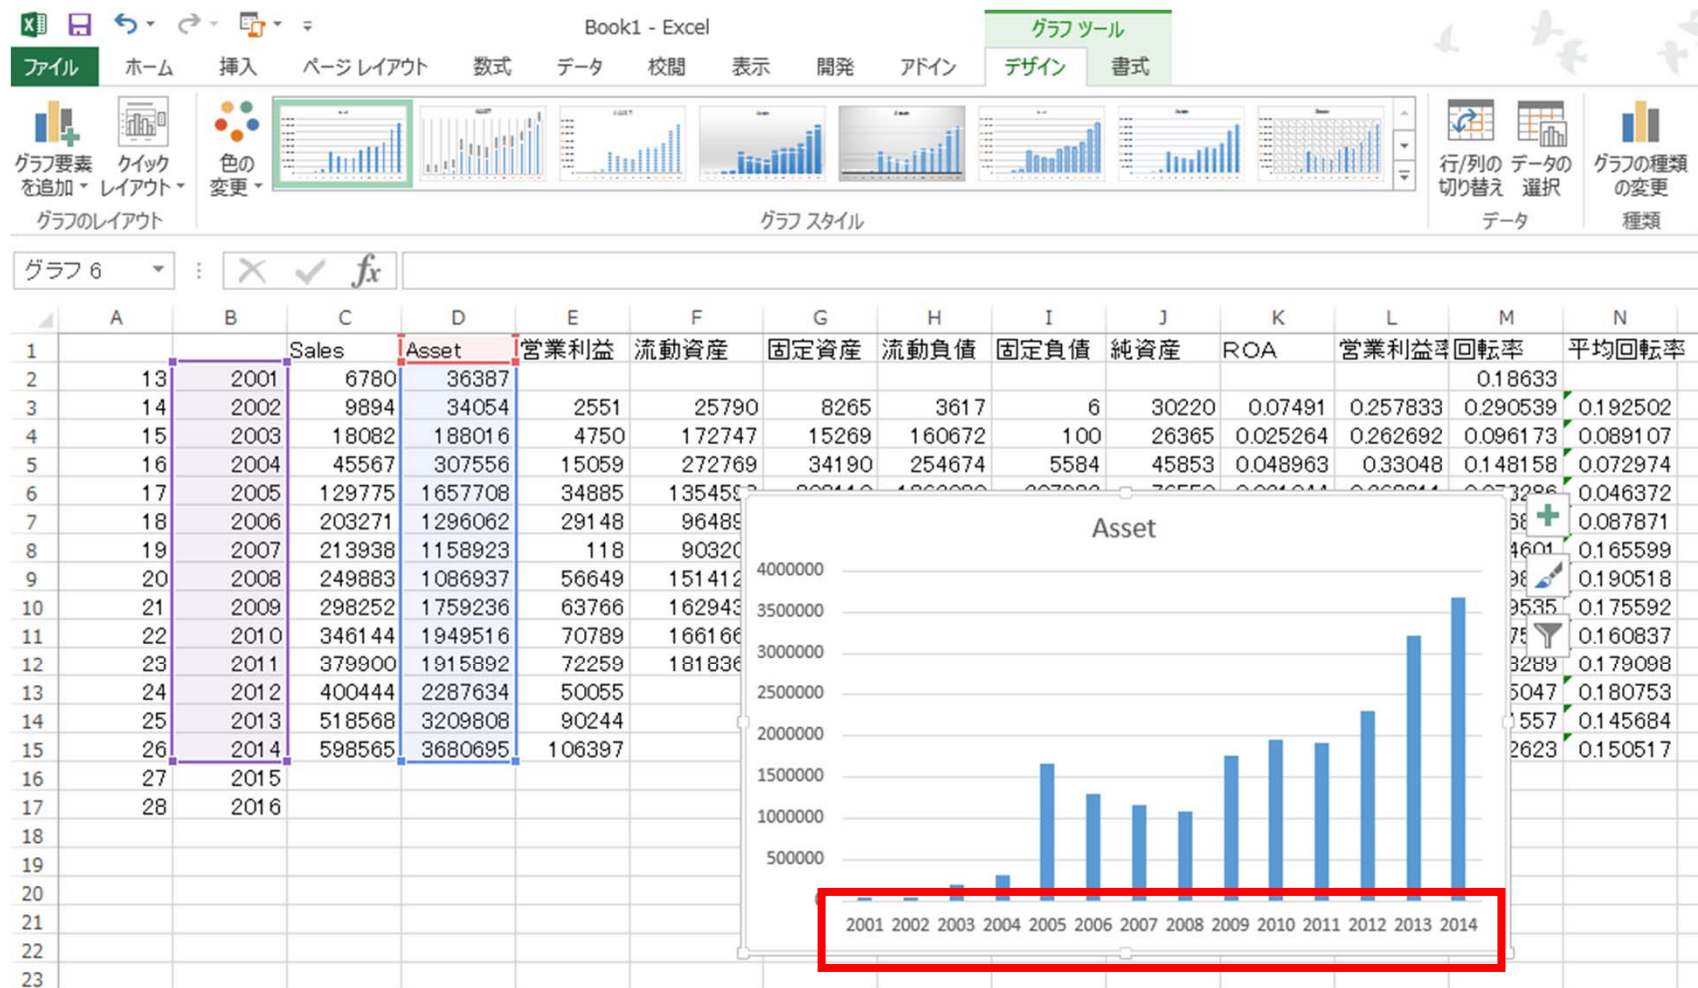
Book1 - Excel

グラフ ツール

ファイル ホーム 挿入 ページ レイアウト 数式 データ 校閲 表示 開発 アドイン デザイン 書式

グラフ要素を追加 クイックレイアウト 色の変更 グラフのレイアウト グラフ スタイル 行/列の切り替え データの選択 データ グラフの種類の変更 種類

グラフ 6

| | A | B | C | D | E | F | G | H | I | J | K | L | M | N |
|---|---|---|---|---|---|---|---|---|---|---|---|---|---|---|
| 1 | | | Sales | Asset | 営業利益 | 流動資産 | 固定資産 | 流動負債 | 固定負債 | 純資産 | ROA | 営業利益率 | 回転率 | 平均回転率 |
| 2 | 13 | 2001 | 6780 | 36387 | | | | | | | | | 0.18633 | |
| 3 | 14 | 2002 | 9894 | 34054 | 2551 | 25790 | 8265 | 3617 | 6 | 30220 | 0.07491 | 0.257833 | 0.290539 | 0.192502 |
| 4 | 15 | 2003 | 18082 | 188016 | 4750 | 172747 | 15269 | 160672 | 100 | 26365 | 0.025264 | 0.262692 | 0.096173 | 0.089107 |
| 5 | 16 | 2004 | 45567 | 307556 | 15059 | 272769 | 34190 | 254674 | 5584 | 45853 | 0.048963 | 0.33048 | 0.148158 | 0.072974 |
| 6 | 17 | 2005 | 129775 | 1657708 | 34885 | 135459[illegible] | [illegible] | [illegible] | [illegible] | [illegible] | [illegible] | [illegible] | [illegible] | 0.046372 |
| 7 | 18 | 2006 | 203271 | 1296062 | 29148 | 96489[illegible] | | | | | | | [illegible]68 | 0.087871 |
| 8 | 19 | 2007 | 213938 | 1158923 | 118 | 90320 | | | | | | | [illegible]4601 | 0.165599 |
| 9 | 20 | 2008 | 249883 | 1086937 | 56649 | 151412 | | | | | | | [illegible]98 | 0.190518 |
| 10 | 21 | 2009 | 298252 | 1759236 | 63766 | 162943 | | | | | | | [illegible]9535 | 0.175592 |
| 11 | 22 | 2010 | 346144 | 1949516 | 70789 | 166166 | | | | | | | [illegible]75 | 0.160837 |
| 12 | 23 | 2011 | 379900 | 1915892 | 72259 | 181836 | | | | | | | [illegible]3289 | 0.179098 |
| 13 | 24 | 2012 | 400444 | 2287634 | 50055 | | | | | | | | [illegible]5047 | 0.180753 |
| 14 | 25 | 2013 | 518568 | 3209808 | 90244 | | | | | | | | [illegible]557 | 0.145684 |
| 15 | 26 | 2014 | 598565 | 3680695 | 106397 | | | | | | | | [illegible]2623 | 0.150517 |
| 16 | 27 | 2015 | | | | | | | | | | | | |
| 17 | 28 | 2016 | | | | | | | | | | | | |
| 18 | | | | | | | | | | | | | | |
| 19 | | | | | | | | | | | | | | |
| 20 | | | | | | | | | | | | | | |
| 21 | | | | | | | | | | | | | | |
| 22 | | | | | | | | | | | | | | |
| 23 | | | | | | | | | | | | | | |

Asset

4000000
3500000
3000000
2500000
2000000
1500000
1000000
500000

2001 2002 2003 2004 2005 2006 2007 2008 2009 2010 2011 2012 2013 2014